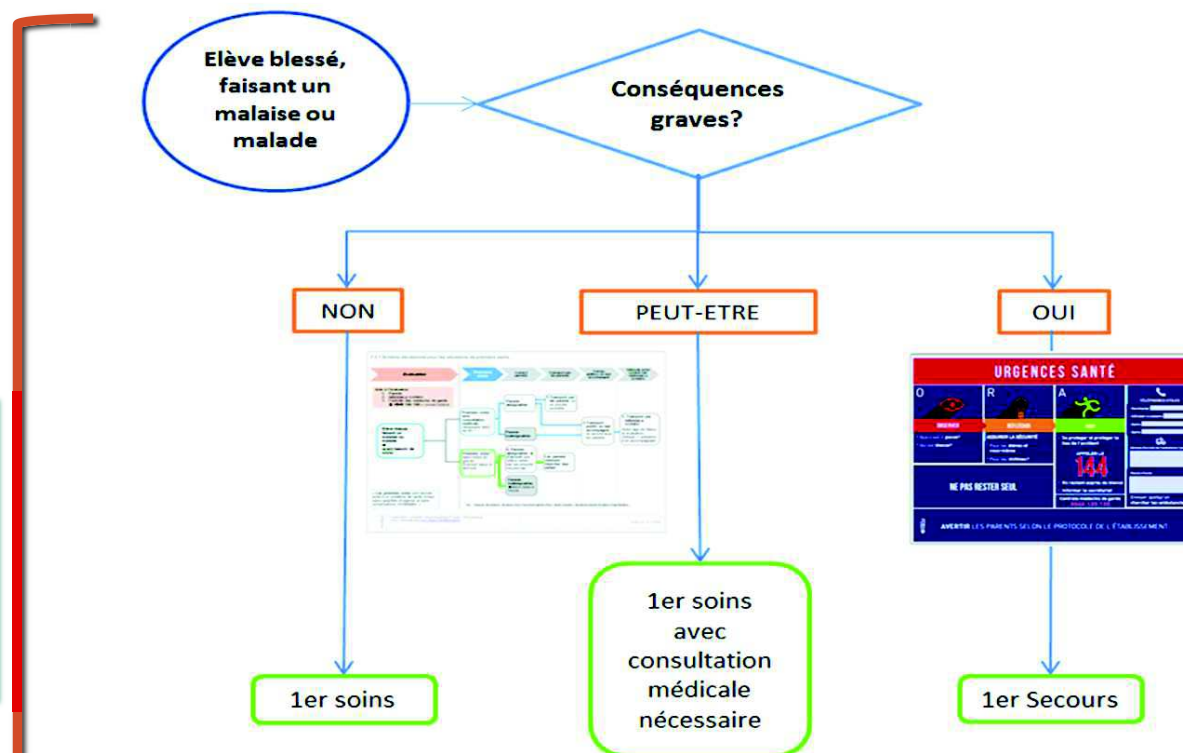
Elève blessé, faisant un malaise ou malade

Conséquences graves?

NON

PEUT-ETRE

OUI

URGENCES SANTÉ

O

R

A

144

NE PAS RESTER SEUL

AVERTIR LES PARENTS SELON LE PROTOCOLE DE L'ÉTABLISSEMENT

1er soins

1er soins avec consultation médicale nécessaire

1er Secours